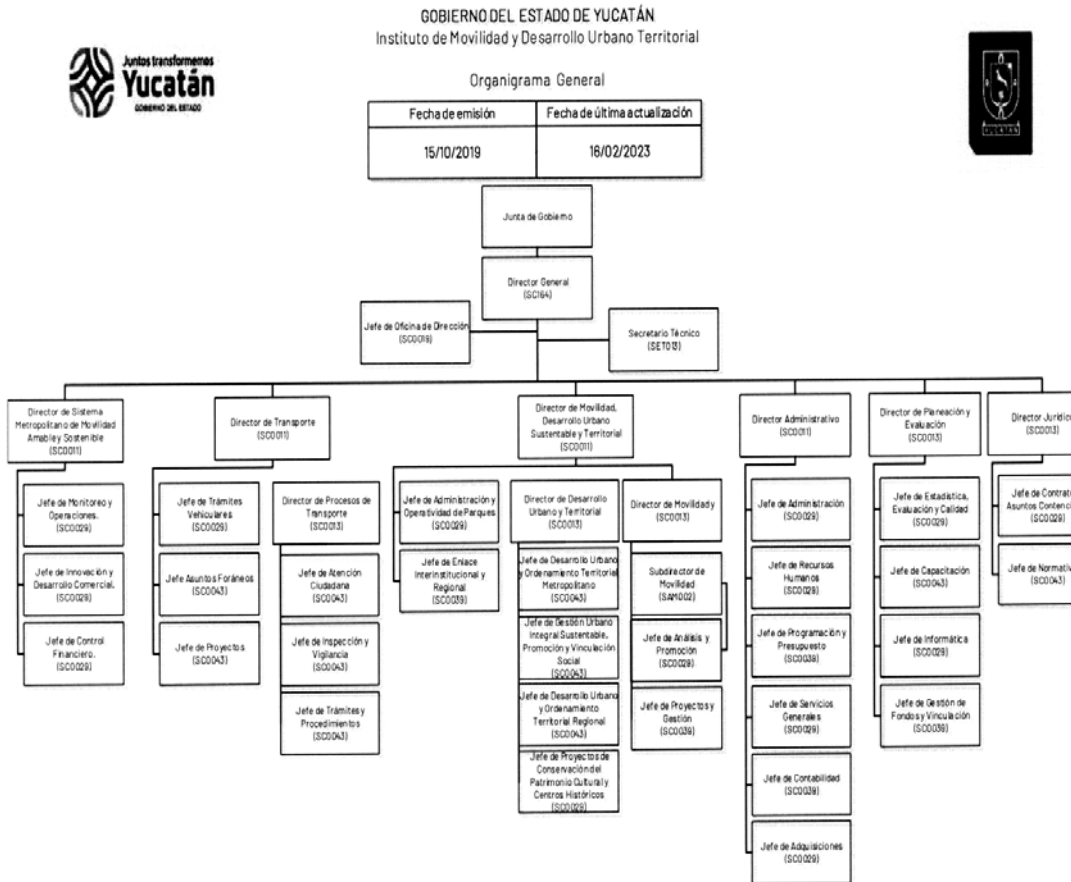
GOBIERNO DEL ESTADO DE YUCATÁN
Instituto de Movilidad y Desarrollo Urbano Territorial

Juntos transformemos
Yucatán
GOBIERNO DEL ESTADO

YUCATÁN

Organigrama General

| Fecha de emisión | Fecha de última actualización |
|---|---|
| 15/10/2019 | 16/02/2023 |

Junta de Gobierno

Director General (SC164)

Jefe de Oficina de Dirección (SC0019)

Secretario Técnico (SET013)

Director de Sistema Metropolitano de Movilidad Amable y Sostenible (SC0011)

Jefe de Monitoreo y Operaciones. (SC0029)

Jefe de Innovación y Desarrollo Comercial. (SC0029)

Jefe de Control Financiero. (SC0029)

Director de Transporte (SC0011)

Jefe de Trámites Vehiculares (SC0029)

Jefe Asuntos Foráneos (SC0043)

Jefe de Proyectos (SC0043)

Director de Procesos de Transporte (SC0013)

Jefe de Atención Ciudadana (SC0043)

Jefe de Inspección y Vigilancia (SC0043)

Jefe de Trámites y Procedimientos (SC0043)

Director de Movilidad, Desarrollo Urbano Sustentable y Territorial (SC0011)

Jefe de Administración y Operatividad de Parques. (SC0029)

Jefe de Enlace Interinstitucional y Regional (SC0039)

Director de Desarrollo Urbano y Territorial (SC0013)

Jefe de Desarrollo Urbano y Ordenamiento Territorial Metropolitano (SC0043)

Jefe de Gestión Urbano Integral Sustentable, Promoción y Vinculación Social (SC0043)

Jefe de Desarrollo Urbano y Ordenamiento Territorial Regional (SC0043)

Jefe de Proyectos de Conservación del Patrimonio Cultural y Centros Históricos (SC0029)

Director de Movilidad y (SC0013)

Subdirector de Movilidad (SAM002)

Jefe de Análisis y Promoción (SC0029)

Jefe de Proyectos y Gestión (SC0039)

Director Administrativo (SC0011)

Jefe de Administración (SC0029)

Jefe de Recursos Humanos (SC0029)

Jefe de Programación y Presupuesto (SC0039)

Jefe de Servicios Generales (SC0029)

Jefe de Contabilidad (SC0039)

Jefe de Adquisiciones (SC0029)

Director de Planeación y Evaluación (SC0013)

Jefe de Estadística, Evaluación y Calidad (SC0029)

Jefe de Capacitación (SC0043)

Jefe de Informática (SC0029)

Jefe de Gestión de Fondos y Vinculación (SC0039)

Director Jurídic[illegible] (SC0013)

Jefe de Contrat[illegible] Asuntos Contenc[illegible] (SC0029)

Jefe de Normativ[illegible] (SC0043)